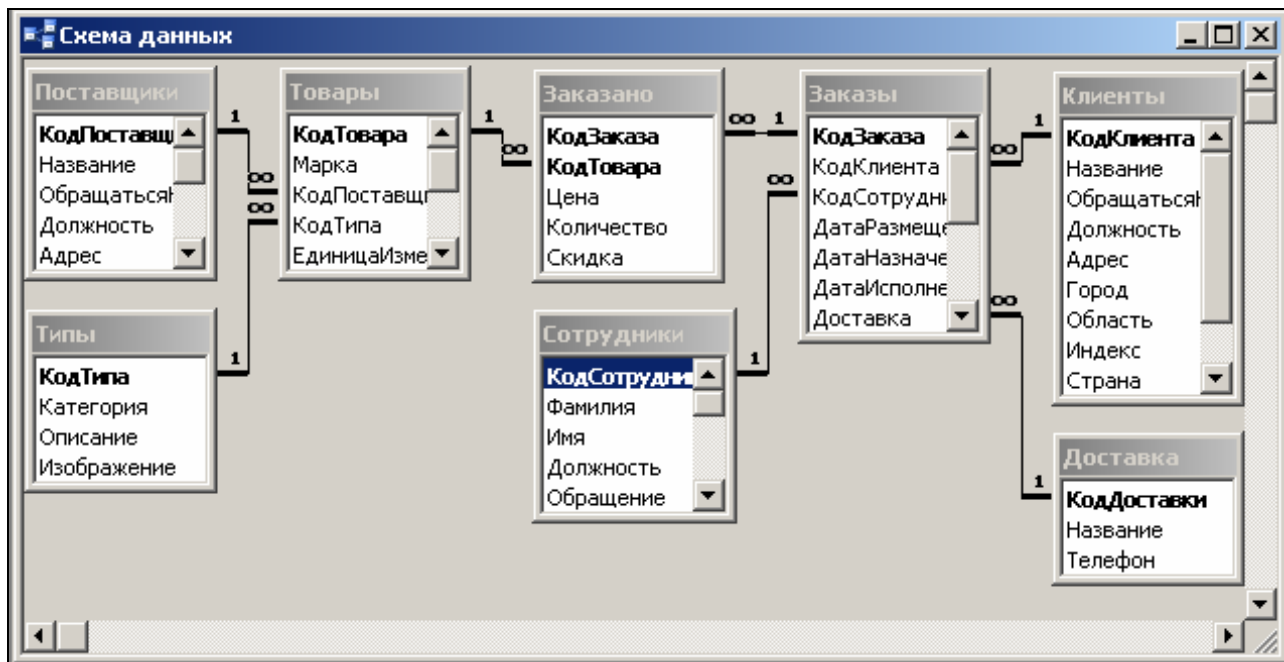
Схема данных

Поставщики
КодПоставщ
Название
ОбращатьсяК
Должность
Адрес

Товары
КодТовара
Марка
КодПоставщ
КодТипа
ЕдиницаИзме

Заказано
КодЗаказа
КодТовара
Цена
Количество
Скидка

Заказы
КодЗаказа
КодКлиента
КодСотрудн
ДатаРазмеще
ДатаНазначе
ДатаИсполне
Доставка

Клиенты
КодКлиента
Название
ОбращатьсяК
Должность
Адрес
Город
Область
Индекс
Страна

Типы
КодТипа
Категория
Описание
Изображение

Сотрудники
КодСотрудни
Фамилия
Имя
Должность
Обращение

Доставка
КодДоставки
Название
Телефон

1 ∞ ∞ 1 1 ∞ ∞ 1 ∞ 1 ∞ 1 ∞ 1